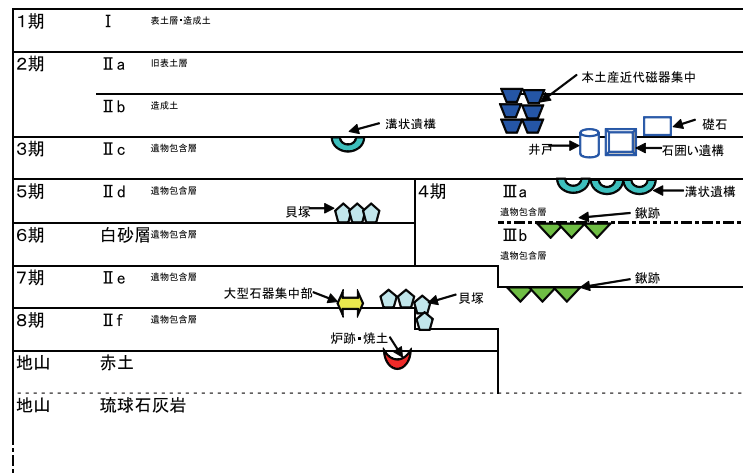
1期 Ⅰ 表土層・造成土

2期 Ⅱa 旧表土層

Ⅱb 造成土

本土産近代磁器集中

溝状遺構

礎石

3期 Ⅱc 遺物包含層

井戸

石囲い遺構

5期 Ⅱd 遺物包含層

4期 Ⅲa

溝状遺構

貝塚

遺物包含層

鍬跡

6期 白砂層 遺物包含層

Ⅲb

遺物包含層

7期 Ⅱe 遺物包含層

鍬跡

大型石器集中部

貝塚

8期 Ⅱf 遺物包含層

炉跡・焼土

地山 赤土

地山 琉球石灰岩